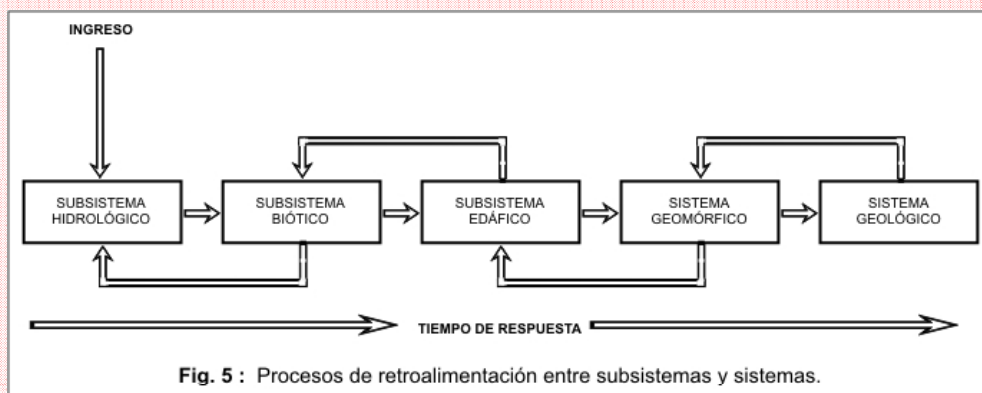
INGRESO

SUBSISTEMA HIDROLÓGICO

SUBSISTEMA BIÓTICO

SUBSISTEMA EDÁFICO

SISTEMA GEOMÓRFICO

SISTEMA GEOLÓGICO

TIEMPO DE RESPUESTA

**Fig. 5 :** Procesos de retroalimentación entre subsistemas y sistemas.